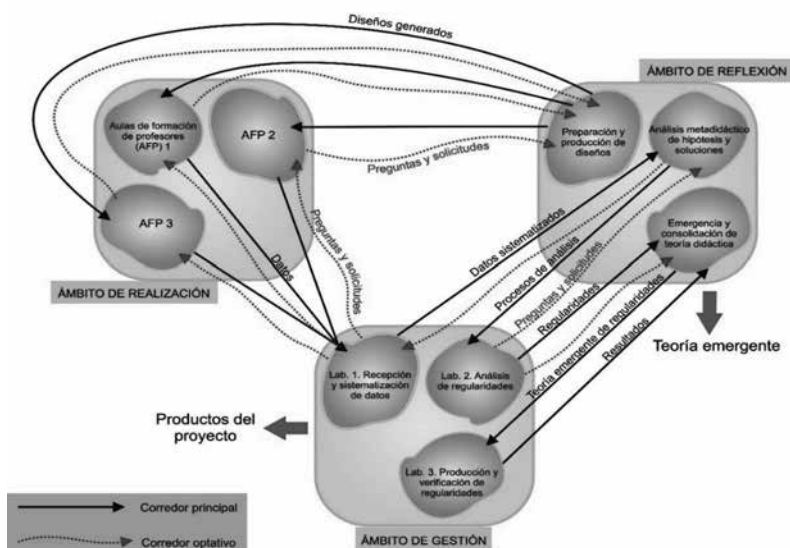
Diseños generados

ÁMBITO DE REFLEXIÓN

Aulas de formación de profesores (AFP) 1

AFP 2

AFP 3

ÁMBITO DE REALIZACIÓN

Preparación y producción de diseños

Análisis metadidáctico de hipótesis y soluciones

Emergencia y consolidación de teoría didáctica

Preguntas y solicitudes

Datos sistematizados

Procesos de análisis

Preguntas y solicitudes

Regularidades

Teoría emergente de regularidades

Resultados

Datos

Preguntas y solicitudes

Teoría emergente

Lab. 1. Recepción y sistematización de datos

Lab. 2. Análisis de regularidades

Lab. 3. Producción y verificación de regularidades

Productos del proyecto

Corredor principal

Corredor optativo

ÁMBITO DE GESTIÓN